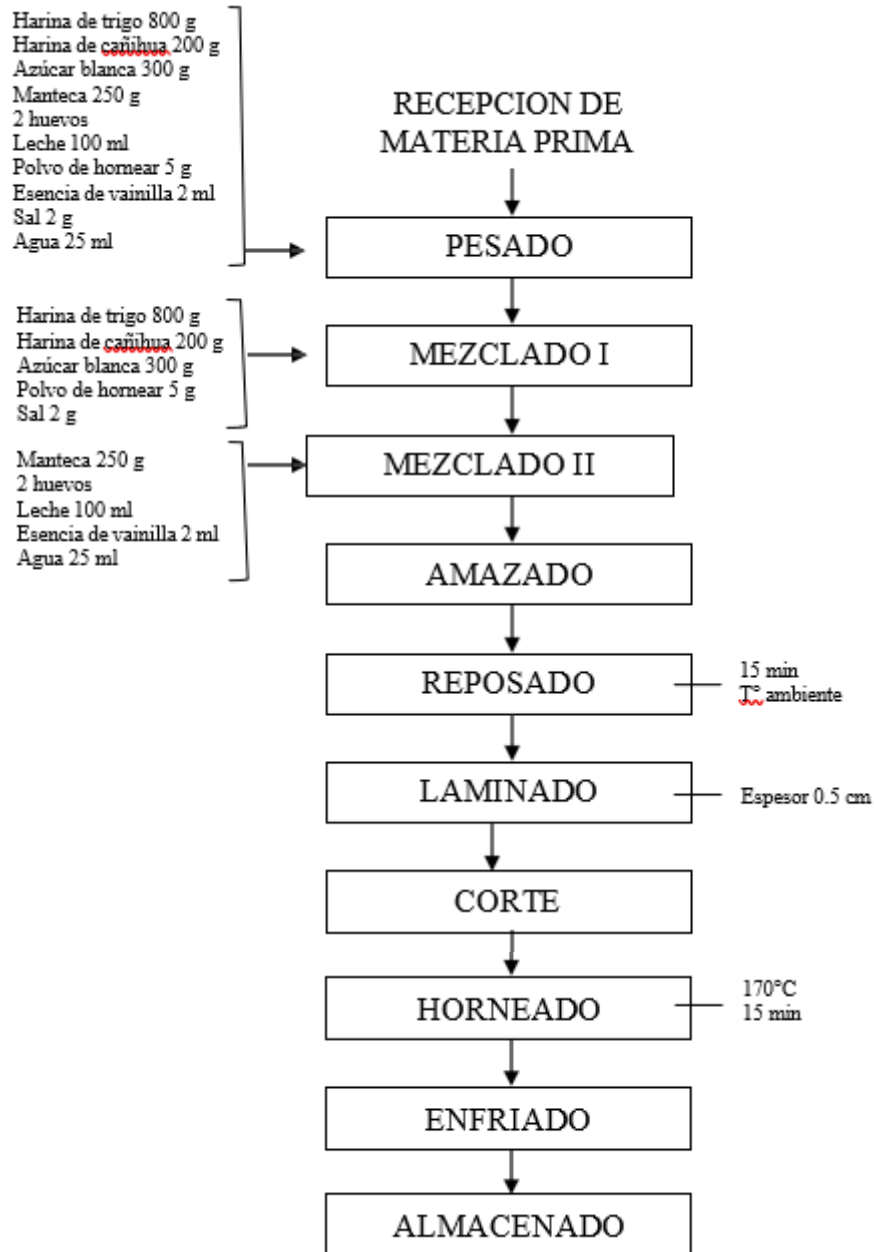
Harina de trigo 800 g
Harina de cañihua 200 g
Azúcar blanca 300 g
Manteca 250 g
2 huevos
Leche 100 ml
Polvo de hornear 5 g
Esencia de vainilla 2 ml
Sal 2 g
Agua 25 ml

RECEPCION DE MATERIA PRIMA

PESADO

Harina de trigo 800 g
Harina de cañihua 200 g
Azúcar blanca 300 g
Polvo de hornear 5 g
Sal 2 g

MEZCLADO I

Manteca 250 g
2 huevos
Leche 100 ml
Esencia de vainilla 2 ml
Agua 25 ml

MEZCLADO II

AMAZADO

REPOSADO

15 min
T° ambiente

LAMINADO

Espesor 0.5 cm

CORTE

HORNEADO

170°C
15 min

ENFRIADO

ALMACENADO